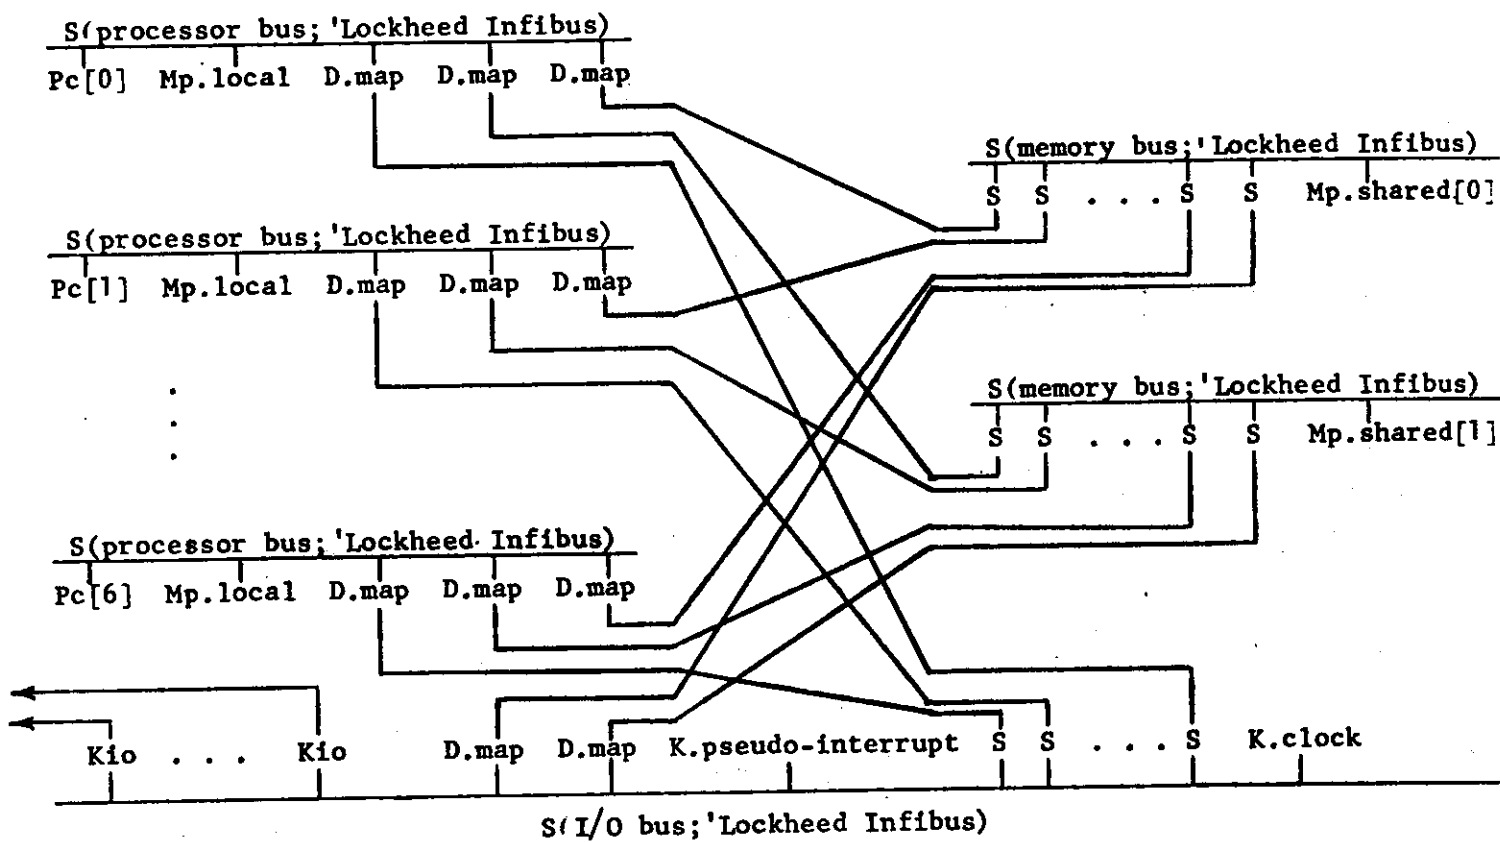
S(processor bus; 'Lockheed Infibus)
Pc[0] Mp.local D.map D.map D.map

S(memory bus; 'Lockheed Infibus)
S S . . . S S Mp.shared[0]

S(processor bus; 'Lockheed Infibus)
Pc[1] Mp.local D.map D.map D.map

S(memory bus; 'Lockheed Infibus)
S S . . . S S Mp.shared[1]

S(processor bus; 'Lockheed Infibus)
Pc[6] Mp.local D.map D.map D.map

Kio . . . Kio D.map D.map K.pseudo-interrupt S S . . . S K.clock

S(I/O bus; 'Lockheed Infibus)